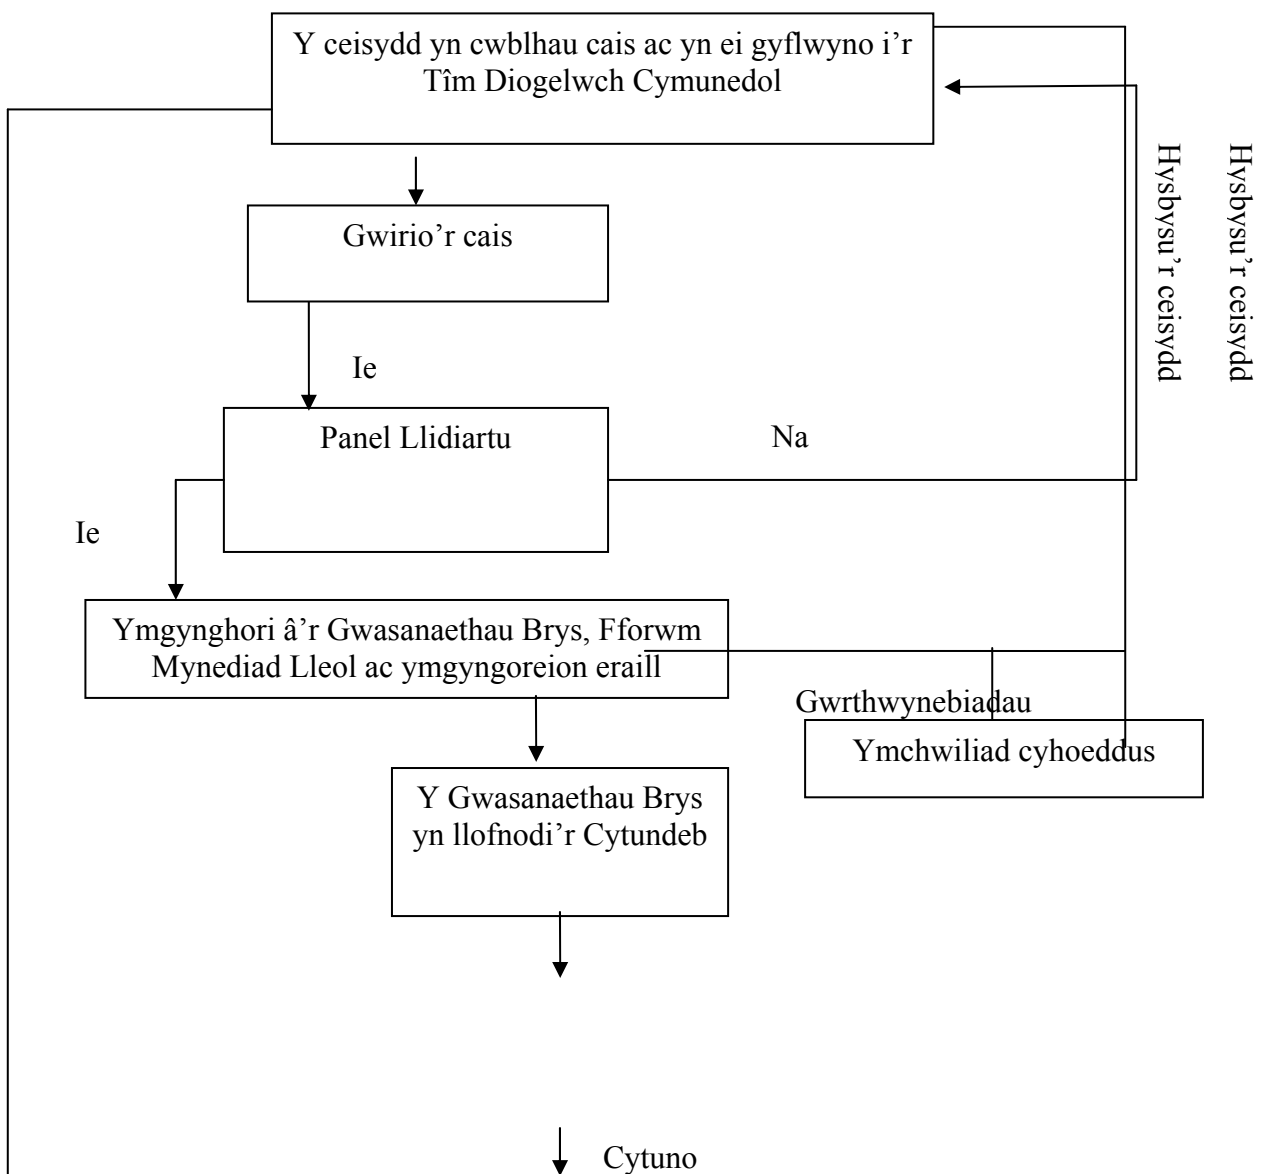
Y ceisydd yn cwblhau cais ac yn ei gyflwyno i'r Tîm Diogelwch Cymunedol

Gwirio'r cais

Ie

Panel Llidiartu

Na

Hysbysu'r ceisydd

Hysbysu'r ceisydd

Ie

Ymgynghori â'r Gwasanaethau Brys, Fforwm Mynediad Lleol ac ymgyngoreion eraill

Gwrthwynebiadau

Ymchwiliad cyhoeddus

Y Gwasanaethau Brys yn llofnodi'r Cytundeb

Cytuno